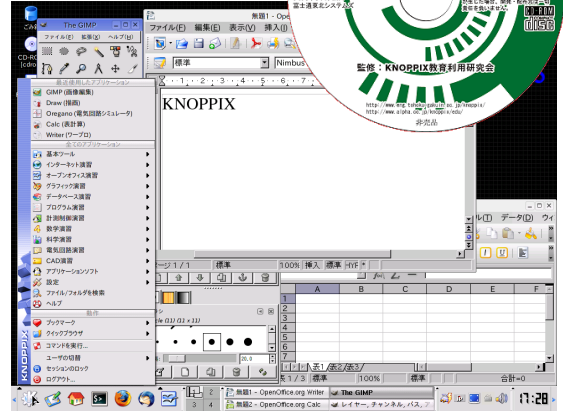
ごみ箱

CD-ROM [cdro

The GIMP

ファイル(F) 拡張(X) ヘルプ(H)

最近使用したアプリケーション

GIMP (画像編集)

Draw (描画)

Oregano (電気回路シミュレータ)

Calc (表計算)

Writer (ワープロ)

全てのアプリケーション

基本ツール

インターネット演習

オープンオフィス演習

グラフィック演習

データベース演習

プログラム演習

計測制御演習

数学演習

科学演習

電気回路演習

CAD演習

アプリケーションソフト

設定

ファイル/フォルダを検索

ヘルプ

動作

ブックマーク

クイックブラウザ

コマンドを実行...

ユーザの切替

セッションのロック

ログアウト...

KNOPPIX

無題1 - OpenOffice.org Writer

ファイル(F) 編集(E) 表示(V) 挿入(I)

標準

Nimbus

KNOPPIX

ページ 1 / 1 標準 100% 挿入 標準 HYP

富士通東北システムズ

監修：KNOPPIX教育利用研究会

http://www.mrg.tohoku.pkuit.ac.jp/knoppix/
http://www.alpha.co.jp/knoppix/edu/

非売品

COMPACT disc

ファイル(F) データ(D) ウィ

A B C D E F

1 2 3 4 5 6 7

シート1 / 3 標準 100% 標準 合計=0

3 4

無題1 - OpenOffice.org Writer

無題1 - OpenOffice.org Calc

The GIMP

レイヤー、チャンネル、パス、...

17:28